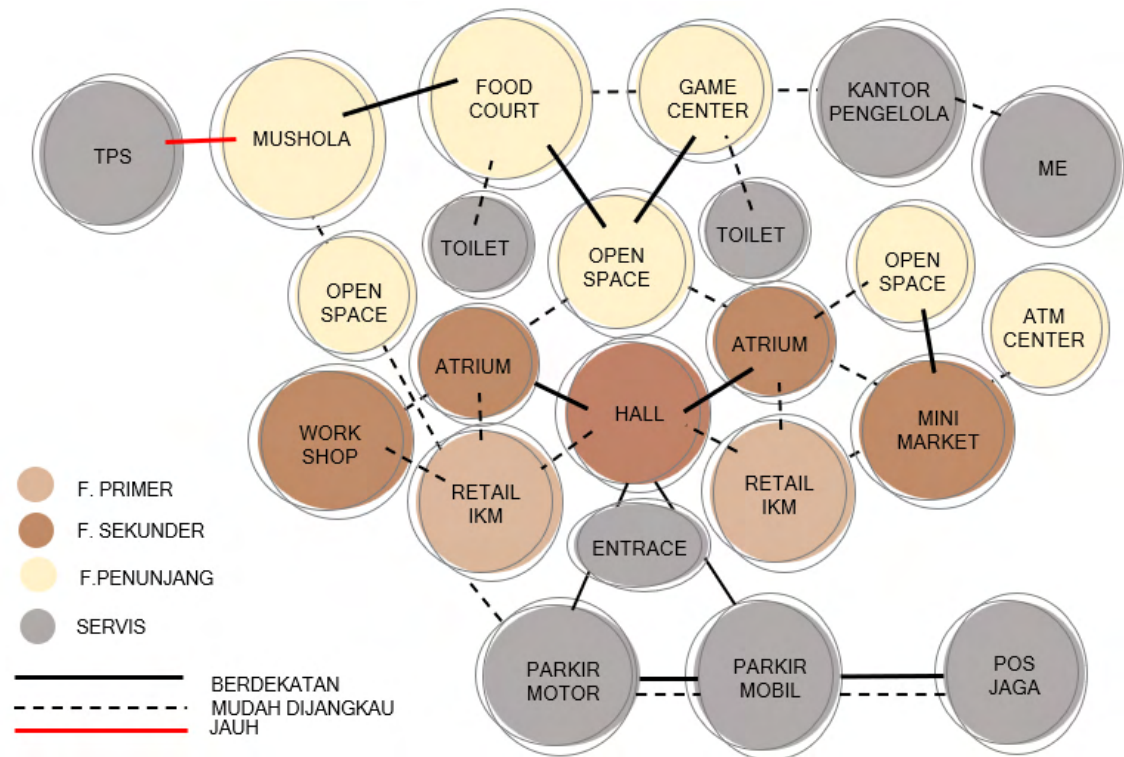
TPS

MUSHOLA

FOOD COURT

GAME CENTER

KANTOR PENGELOLA

ME

TOILET

OPEN SPACE

TOILET

OPEN SPACE

OPEN SPACE

ATM CENTER

ATRIUM

ATRIUM

HALL

WORK SHOP

RETAIL IKM

RETAIL IKM

MINI MARKET

ENTRACE

PARKIR MOTOR

PARKIR MOBIL

POS JAGA

F. PRIMER

F. SEKUNDER

F.PENUNJANG

SERVIS

BERDEKATAN

MUDAH DIJANGKAU

JAUH